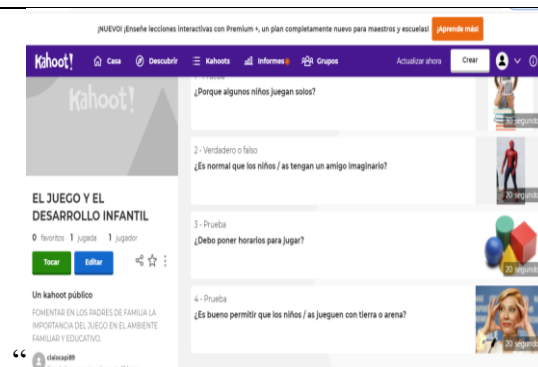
¡NUEVO! ¡Enseñe lecciones interactivas con Premium +, un plan completamente nuevo para maestros y escuelas! ¡Aprende más!

Kahoot! Casa Descubrir Kahoots Informes Grupos Actualizar ahora Crear

Kahoot!

EL JUEGO Y EL DESARROLLO INFANTIL

0 favoritos 1 jugada 1 jugador

Tocar Editar

Un kahoot público

FOMENTAR EN LOS PADRES DE FAMILIA LA IMPORTANCIA DEL JUEGO EN EL AMBIENTE FAMILIAR Y EDUCATIVO.

“ clalocapi89

1 - Prueba
¿Porque algunos niños juegan solos?
30 segundos

2 - Verdadero o falso
¿Es normal que los niños / as tengan un amigo imaginario?
20 segundos

3 - Prueba
¿Debo poner horarios para jugar?
20 segundos

4 - Prueba
¿Es bueno permitir que los niños / as jueguen con tierra o arena?
20 segundos